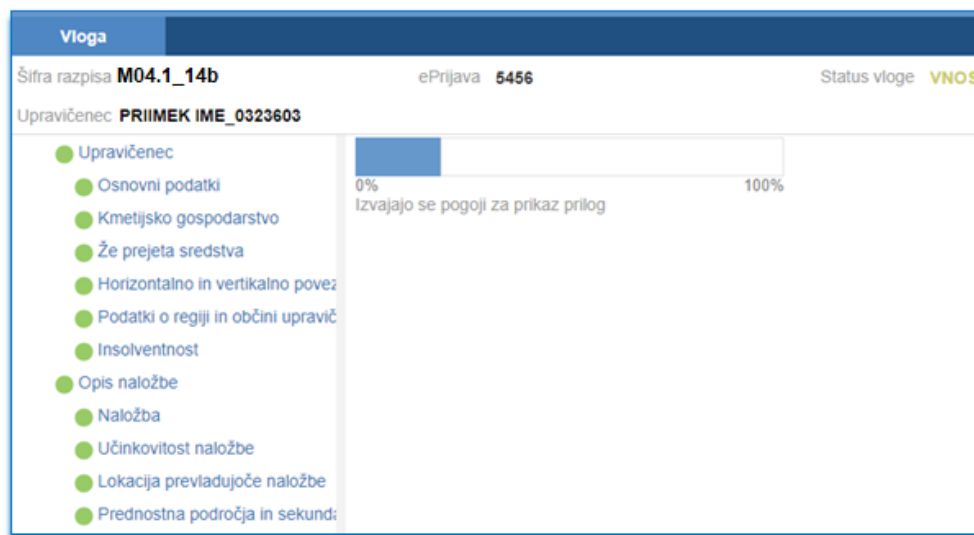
Vloga

Šifra razpisa M04.1_14b
ePrijava 5456
Status vloge VNOS

Upravičenec PRIIMEK IME_0323603

Upravičenec
Osnovni podatki
Kmetijsko gospodarstvo
Že prejeta sredstva
Horizontalno in vertikalno povez
Podatki o regiji in občini upravič
Insolventnost
Opis naložbe
Naložba
Učinkovitost naložbe
Lokacija prevladujoče naložbe
Prednostna področja in sekunda

0%
100%
Izvajajo se pogoji za prikaz prilog